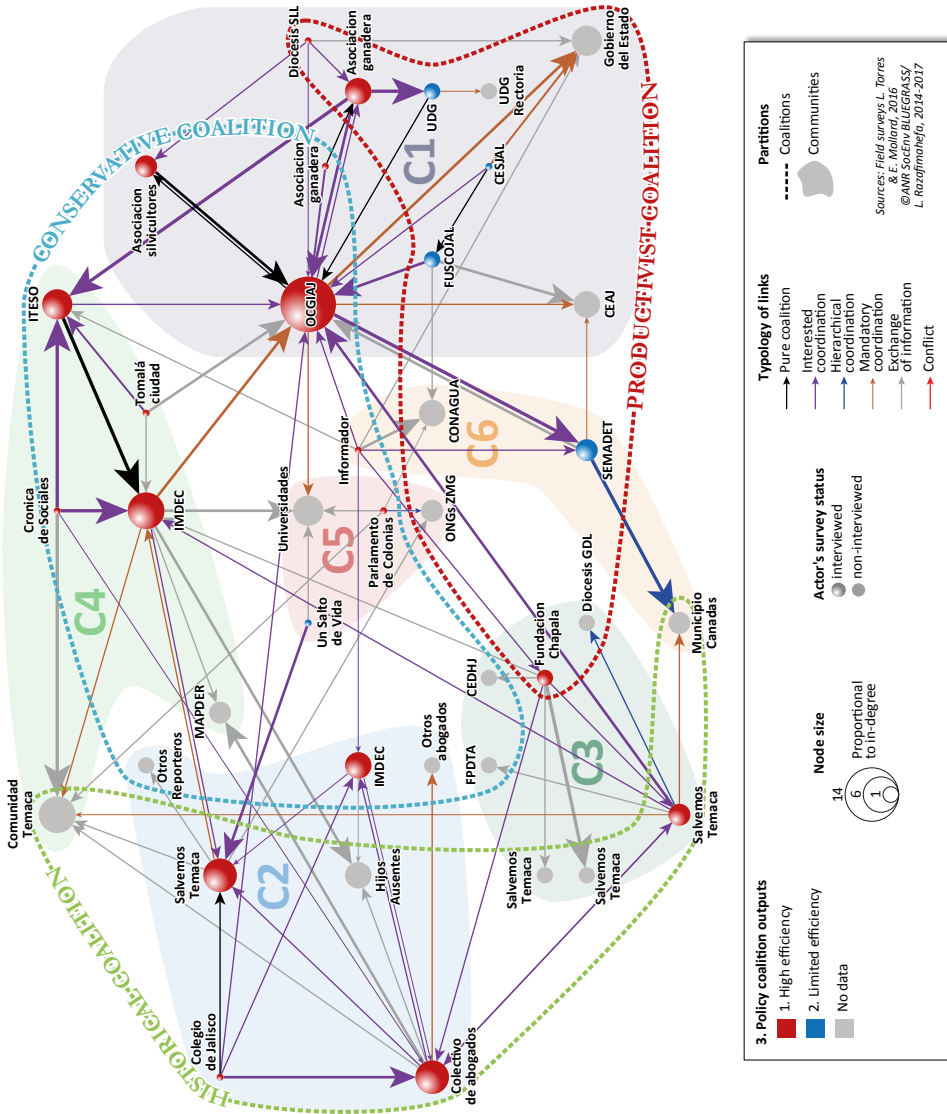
CONSERVATIVE COALITION
PRODUCTIVIST COALITION
HISTORICAL COALITION

Diocesis SLL
Asociacion ganadera
Gobierno del Estado
UDG
UDG Rectoria
C1
CESJAL
Asociacion ganadera
Asociacion silvicultores
FUSCOJAL
CEAJ
ITESO
OCGIAJ
Tomalá ciudad
CONAGUA
C6
Informador
SEMADET
Cronica de Sociales
IMDEC
Universidades
C5
ONGs ZMG
Parlamento de Colonias
Diocesis GDL
C4
Un Salto de Vida
Fundación Chapala
Municipio Canadas
CEDHJ
MAPDER
Otros abogados
Otros Reporteros
IMDEC
FPDTA
C3
Comunidad Temaca
Salvemos Temaca
C2
Hijos Ausentes
Salvemos Temaca
Salvemos Temaca
Salvemos Temaca
Colegio de Jalisco
Colectivo de abogados

3. Policy coalition outputs
1. High efficiency
2. Limited efficiency
No data

Node size
14
6
1
Proportional to in-degree

Actor's survey status
interviewed
non-interviewed

Typology of links
Pure coalition
Interested coordination
Hierarchical coordination
Mandatory coordination
Exchange of information
Conflict

Partitions
Coalitions
Communities

Sources: Field surveys L. Torres & E. Mollard, 2016
©ANR SocEnv BLUEGRASS/ L. Razafimahefa, 2014-2017